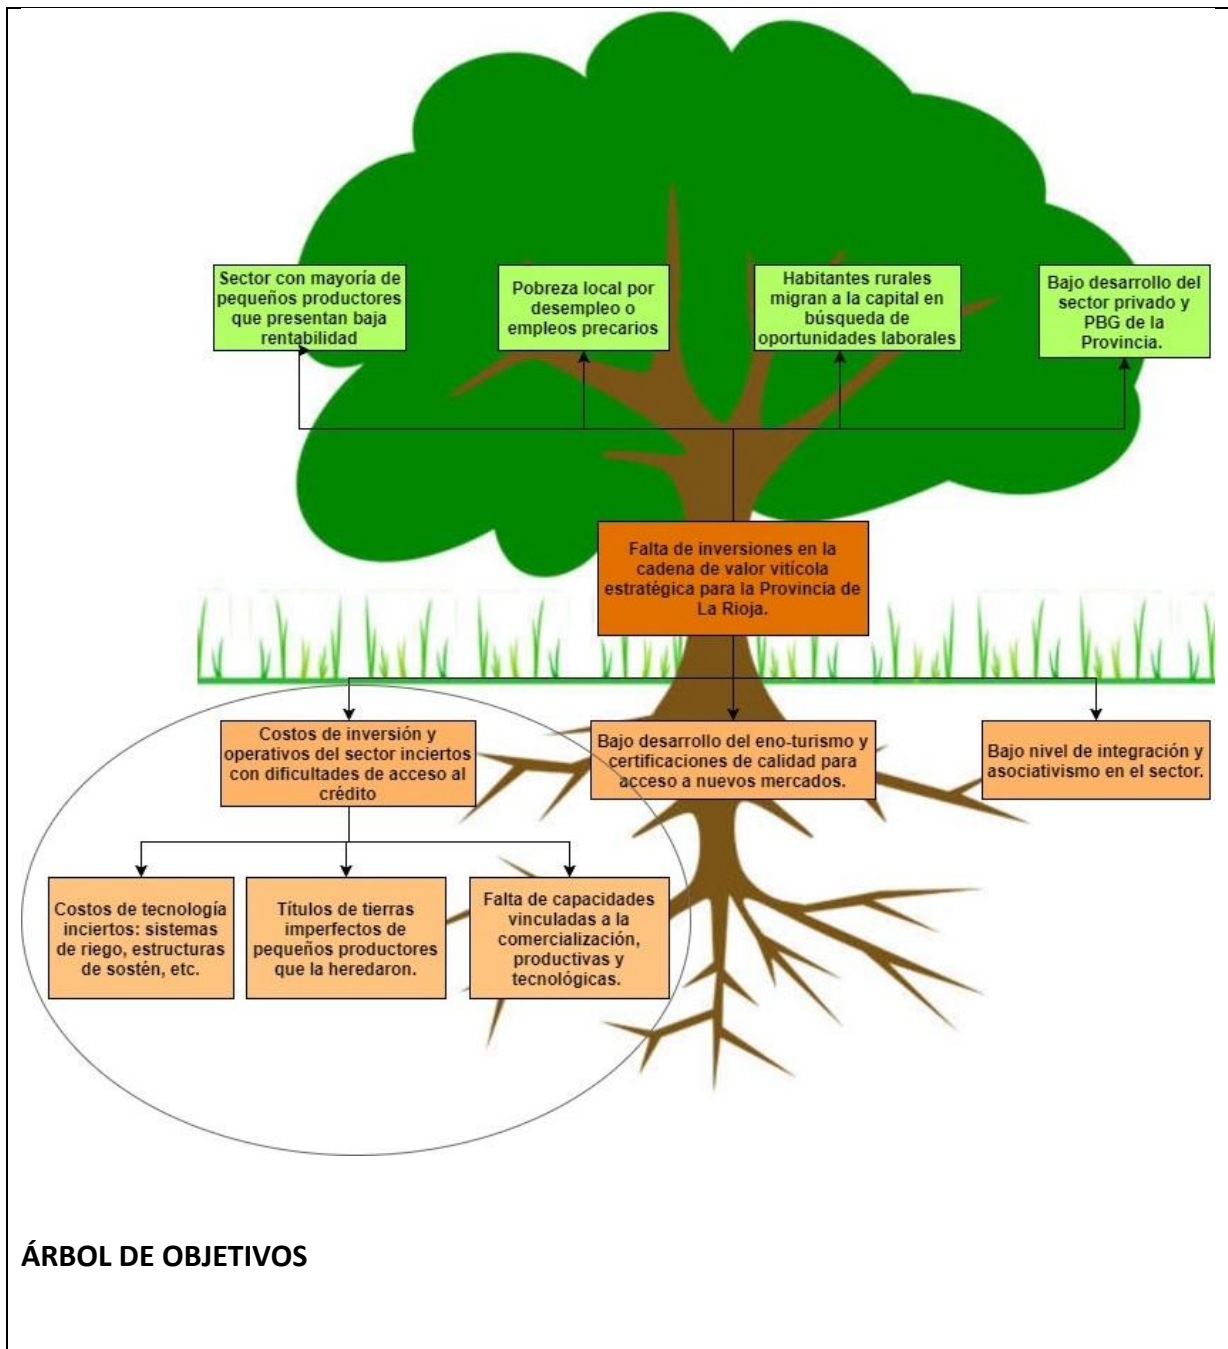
Sector con mayoría de pequeños productores que presentan baja rentabilidad

Pobreza local por desempleo o empleos precarios

Habitantes rurales migran a la capital en búsqueda de oportunidades laborales

Bajo desarrollo del sector privado y PBG de la Provincia.

Falta de inversiones en la cadena de valor vitícola estratégica para la Provincia de La Rioja.

Costos de inversión y operativos del sector inciertos con dificultades de acceso al crédito

Bajo desarrollo del eno-turismo y certificaciones de calidad para acceso a nuevos mercados.

Bajo nivel de integración y asociativismo en el sector.

Costos de tecnología inciertos: sistemas de riego, estructuras de sostén, etc.

Títulos de tierras imperfectos de pequeños productores que la heredaron.

Falta de capacidades vinculadas a la comercialización, productivas y tecnológicas.

ÁRBOL DE OBJETIVOS